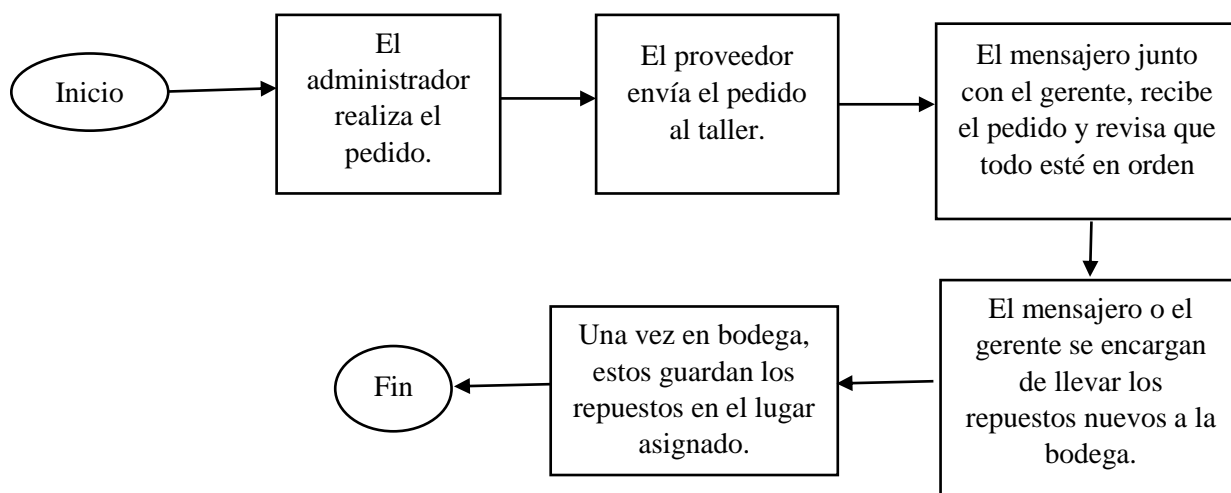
Inicio

El administrador realiza el pedido.

El proveedor envía el pedido al taller.

El mensajero junto con el gerente, recibe el pedido y revisa que todo esté en orden

El mensajero o el gerente se encargan de llevar los repuestos nuevos a la bodega.

Una vez en bodega, estos guardan los repuestos en el lugar asignado.

Fin